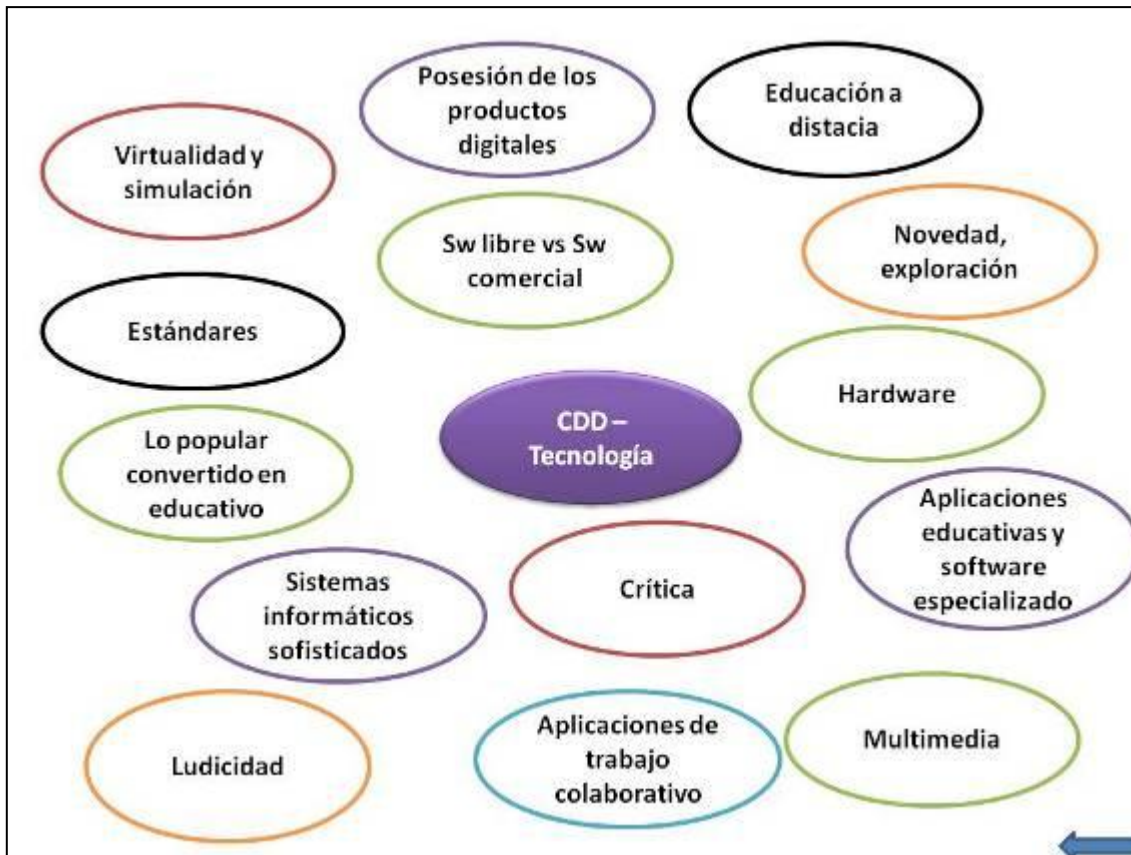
Posesión de los productos digitales

Educación a distacia

Virtualidad y simulación

Sw libre vs Sw comercial

Novedad, exploración

Estándares

Hardware

CDD – Tecnología

Lo popular convertido en educativo

Aplicaciones educativas y software especializado

Sistemas informáticos sofisticados

Crítica

Ludicidad

Aplicaciones de trabajo colaborativo

Multimedia